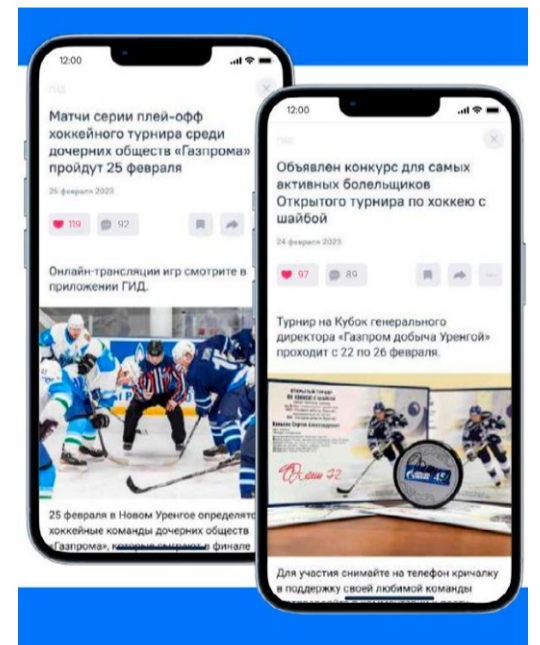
12:00

ГИД

Матчи серии плей-офф хоккейного турнира среди дочерних обществ «Газпрома» пройдут 25 февраля

25 февраля 2023

119 92

Онлайн-трансляции игр смотрите в приложении ГИД.

25 февраля в Новом Уренгое определятся хоккейные команды дочерних обществ «Газпрома», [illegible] в финале

12:00

ГИД

Объявлен конкурс для самых активных болельщиков Открытого турнира по хоккею с шайбой

24 февраля 2023

97 89

Турнир на Кубок генерального директора «Газпром добыча Уренгой» проходит с 22 по 26 февраля.

Для участия снимайте на телефон кричалку в поддержку своей любимой команды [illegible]